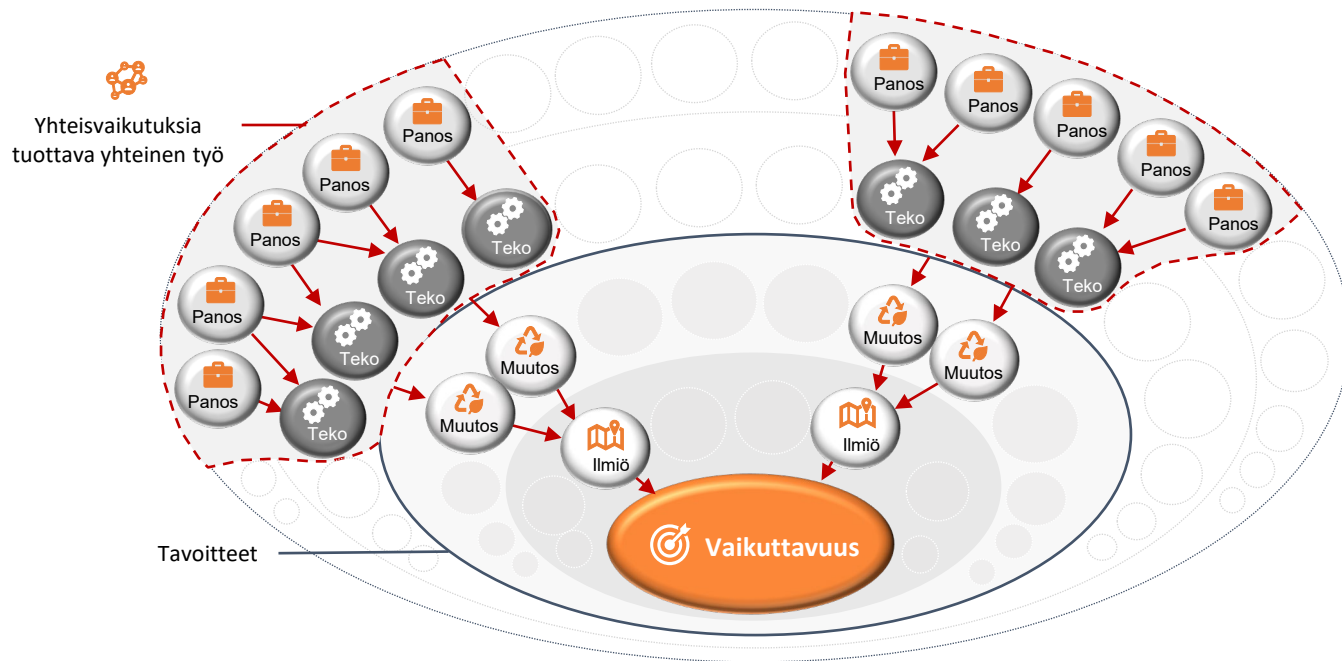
Yhteisvaikutuksia tuottava yhteinen työ

Panos
Panos
Panos
Panos
Panos
Teko
Teko
Teko
Teko

Panos
Panos
Panos
Panos
Panos
Teko
Teko
Teko

Muutos
Muutos
Ilmiö
Muutos
Muutos
Ilmiö

Vaikuttavuus

Tavoitteet